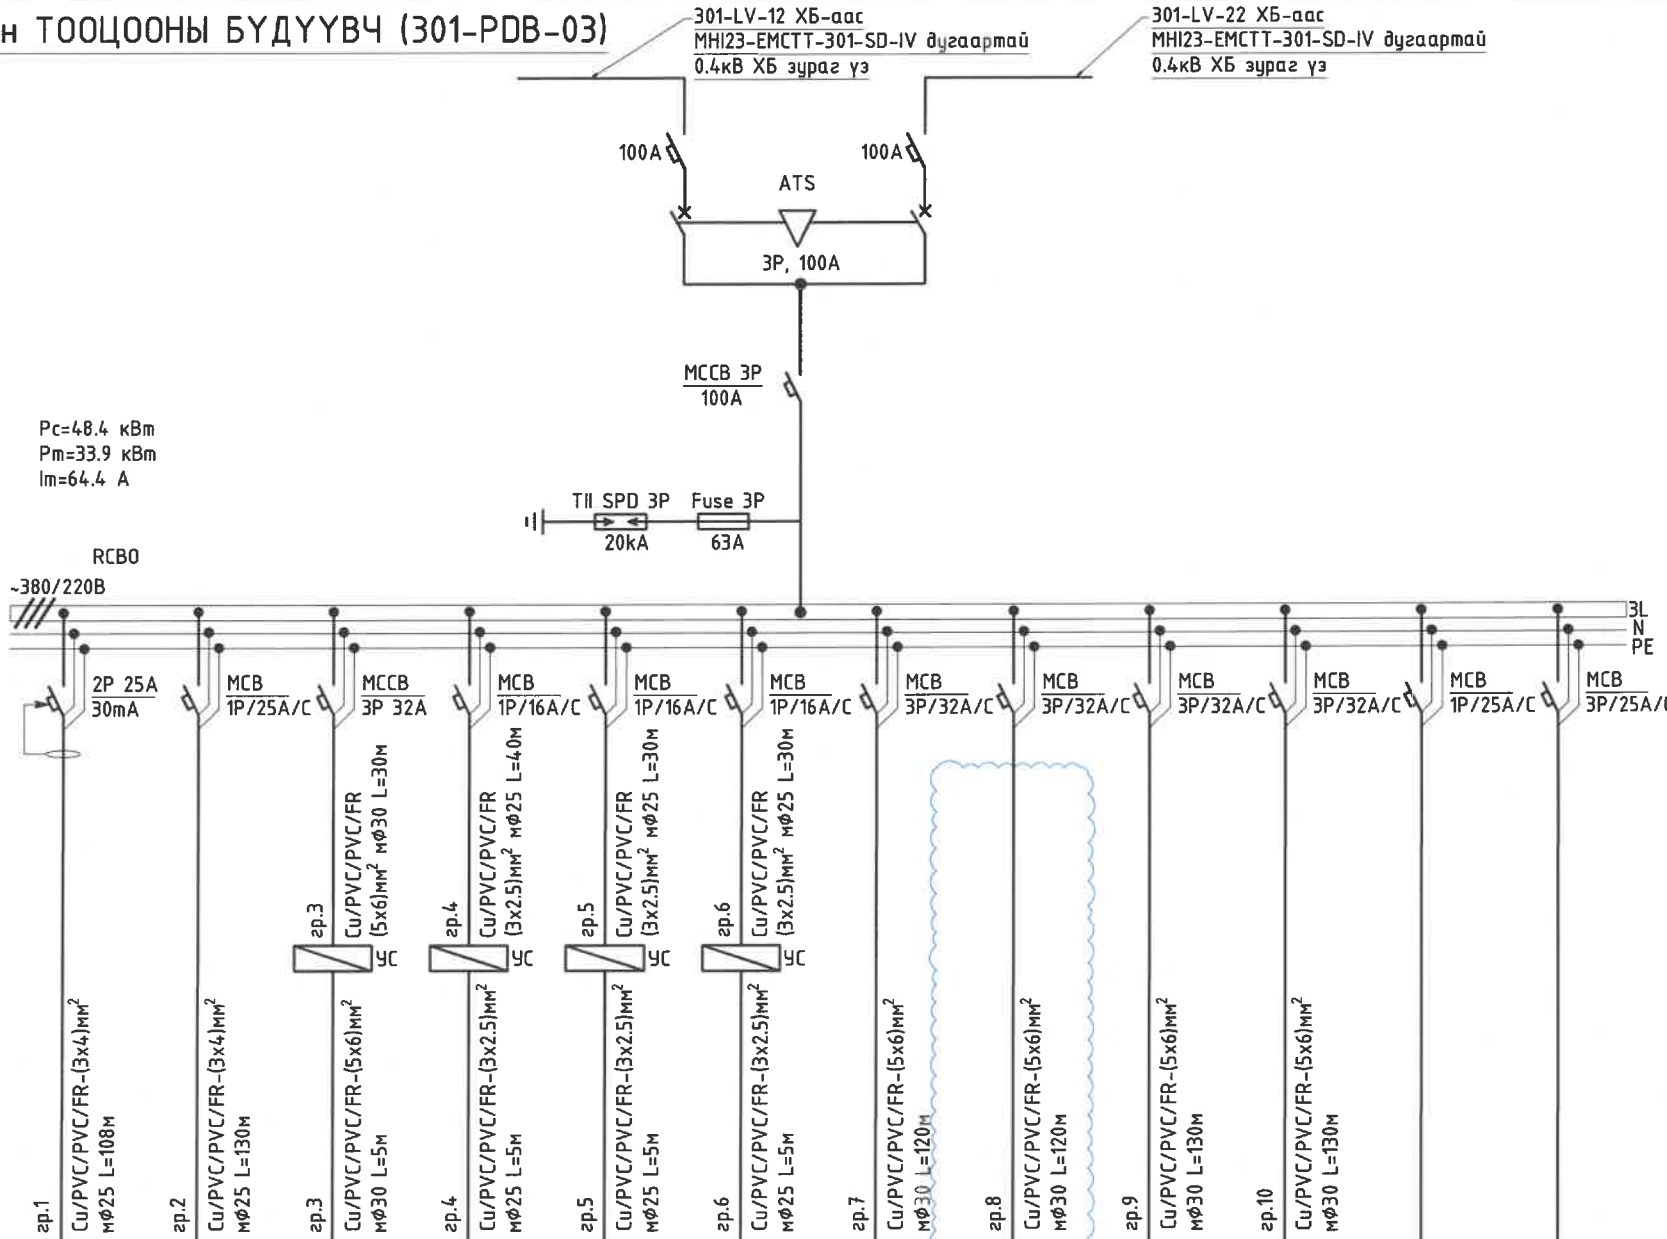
н ТООЦООНЫ БҮДҮҮВЧ (301-PDB-03)

301-LV-12 ХБ-аас
MHI23-EMCTT-301-SD-IV дугаартай
0.4кВ ХБ зураг үз

301-LV-22 ХБ-аас
MHI23-EMCTT-301-SD-IV дугаартай
0.4кВ ХБ зураг үз

100A

100A

ATS

3P, 100A

MCCB 3P
100A

Pc=48.4 кВт
Pm=33.9 кВт
Im=64.4 A

TII SPD 3P
20kA

Fuse 3P
63A

RCBO

~380/220B

3L
N
PE

2P 25A
30mA

MCB
1P/25A/C

MCCB
3P 32A

MCB
1P/16A/C

MCB
1P/16A/C

MCB
1P/16A/C

MCB
3P/32A/C

MCB
3P/32A/C

MCB
3P/32A/C

MCB
3P/32A/C

MCB
1P/25A/C

MCB
3P/25A/(

гр.3
Cu/PVC/PVC/FR
(5x6)мм$^2$ мФ30 L=30м

гр.4
Cu/PVC/PVC/FR
(3x2.5)мм$^2$ мФ25 L=40м

гр.5
Cu/PVC/PVC/FR
(3x2.5)мм$^2$ мФ25 L=30м

гр.6
Cu/PVC/PVC/FR
(3x2.5)мм$^2$ мФ25 L=30м

УС

УС

УС

УС

гр.1
Cu/PVC/PVC/FR-(3x4)мм$^2$
мФ25 L=108м

гр.2
Cu/PVC/PVC/FR-(3x4)мм$^2$
мФ25 L=130м

гр.3
Cu/PVC/PVC/FR-(5x6)мм$^2$
мФ30 L=5м

гр.4
Cu/PVC/PVC/FR-(3x2.5)мм$^2$
мФ25 L=5м

гр.5
Cu/PVC/PVC/FR-(3x2.5)мм$^2$
мФ25 L=5м

гр.6
Cu/PVC/PVC/FR-(3x2.5)мм$^2$
мФ25 L=5м

гр.7
Cu/PVC/PVC/FR-(5x6)мм$^2$
мФ30 L=120м

гр.8
Cu/PVC/PVC/FR-(5x6)мм$^2$
мФ30 L=120м

гр.9
Cu/PVC/PVC/FR-(5x6)мм$^2$
мФ30 L=130м

гр.10
Cu/PVC/PVC/FR-(5x6)мм$^2$
мФ30 L=130м